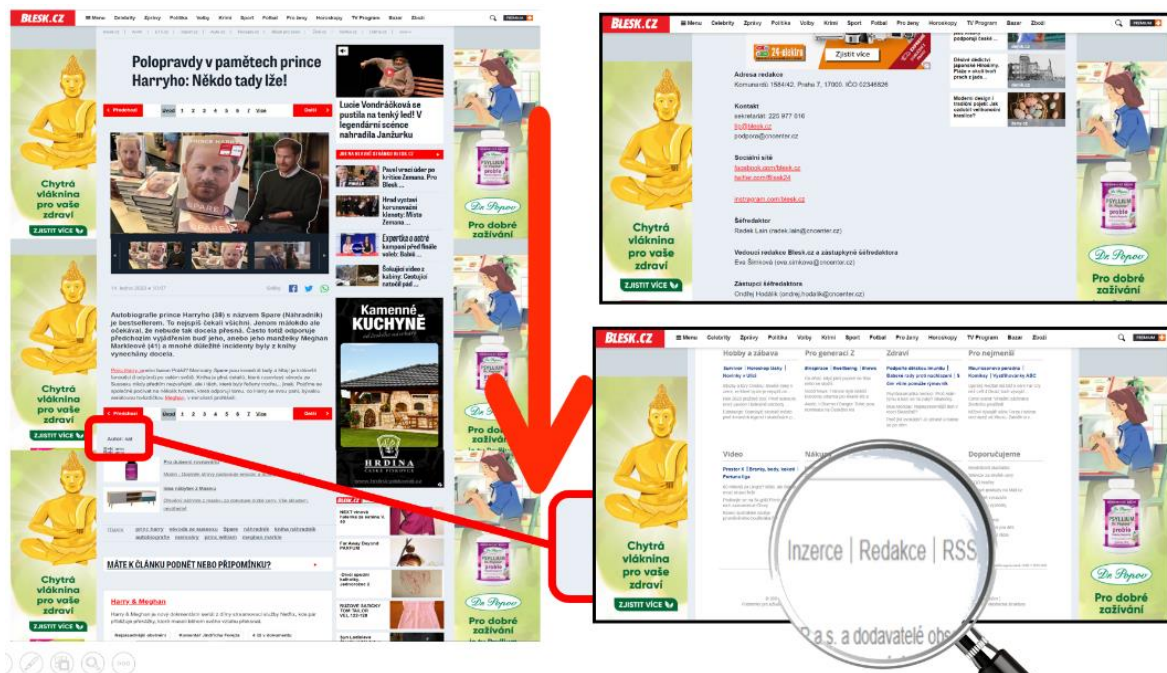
BLESK.CZ Menu Celebrity Zprávy Politika Volby Krimi Sport Fotbal Pro ženy Horoskopy TV Program Bazar Zboží

Polopravdy v pamětech prince Harryho: Někdo tady lže!

Předchozí Úvod 1 2 3 4 5 6 7 Více Další

Lucie Vondráčková se pustila na tenký led! V legendární scéně nahradila Janžurku

Pavel vrací úder po kritice Zemana. Pro Blesk...

Hrad vystaví korunovační klenoty: Místo Zemana...

Expertka o ostré kampani před finále voleb: Babiš...

Šokující video z kabiny: Ošetřující zatočil pád...

Autobiografie prince Harryho (38) s názvem Spare (Náhradník) je bestsellerem. To nejspíš čekali všichni. Jenom málokdo ale očekával, že nebude tak docela přesná. Často totiž odporuje předchozím výpovědím buď jeho, anebo jeho manželky Meghan Markleové (41) a mnohé důležité incidenty byly z knihy vynechány docela.

Předchozí Úvod 1 2 3 4 5 6 7 Více Další

Autor: ask

Kamenné KUCHYNĚ

BRDINA

MÁTE K ČLÁNKU PODNĚT NEBO PŘIPOMÍNKU?

Harry & Meghan

Chytrá vláknina pro vaše zdraví

ZJISTIT VÍCE

Pro dobré zažívání

Dr.Popov

PSYLLIUM

BLESK.CZ Menu Celebrity Zprávy Politika Volby Krimi Sport Fotbal Pro ženy Horoskopy TV Program Bazar Zboží

24-elektro

Zjistit více

Adresa redakce
Komunardů 1584/42, Praha 7, 17000, IČO 02346826

Kontakt
sekretariát: 225 977 616
tip@blesk.cz
podpora@cnc.cz

Sociální sítě
facebook.com/blesk.cz
twitter.com/Blesk24
instagram.com/blesk.cz

Šéfredaktor
Radek Lain (radek.lain@cncenter.cz)

Vedoucí redakce Blesk.cz a zástupkyně šéfredaktora
Eva Šimková (eva.simkova@cncenter.cz)

Zástupci šéfredaktora
Ondřej Hodašík (ondrej.hodasik@cncenter.cz)

BLESK.CZ Menu Celebrity Zprávy Politika Volby Krimi Sport Fotbal Pro ženy Horoskopy TV Program Bazar Zboží

Hobby a zábava

Pro generaci Z

Zdraví

Pro nejmenší

Video

Doporučujeme

Inzerce | Redakce | RSS

P.a.s. a dodavatelé obs